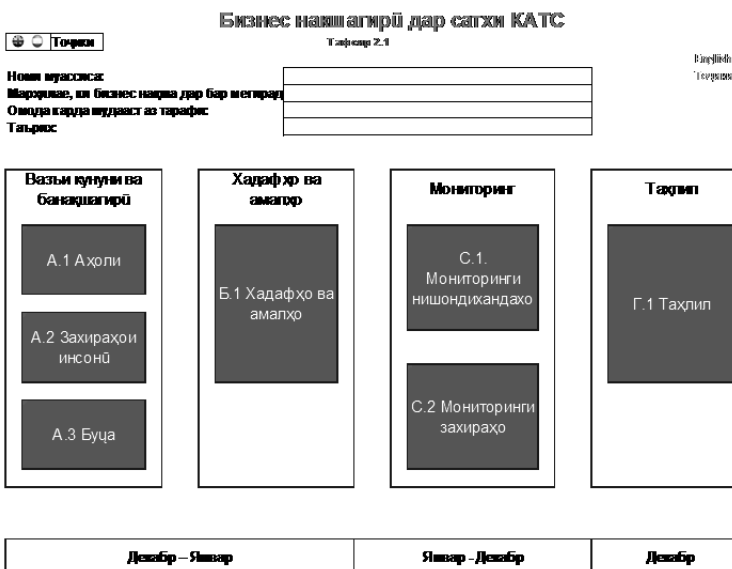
Бизнес нақшагирӣ дар сатҳи КАТС

Тоҷикӣ

Таҳрир 2.1

English

Русский

Номи муассиса:

Марҳилае, ки бизнес нақша дар бар мегирад:

Омода карда шудааст аз тарафи:

Таърих:

Вазъи кунунӣ ва банақшагирӣ

А.1 Аҳолӣ

А.2 Захираҳои инсонӣ

А.3 Буҷа

Ҳадафҳо ва амалҳо

Б.1 Ҳадафҳо ва амалҳо

Мониторинг

С.1. Мониторинги нишондиҳандаҳо

С.2 Мониторинги захираҳо

Таҳлил

Г.1 Таҳлил

| Декабр – Январ | Январ - Декабр | Декабр |
|---|---|---|